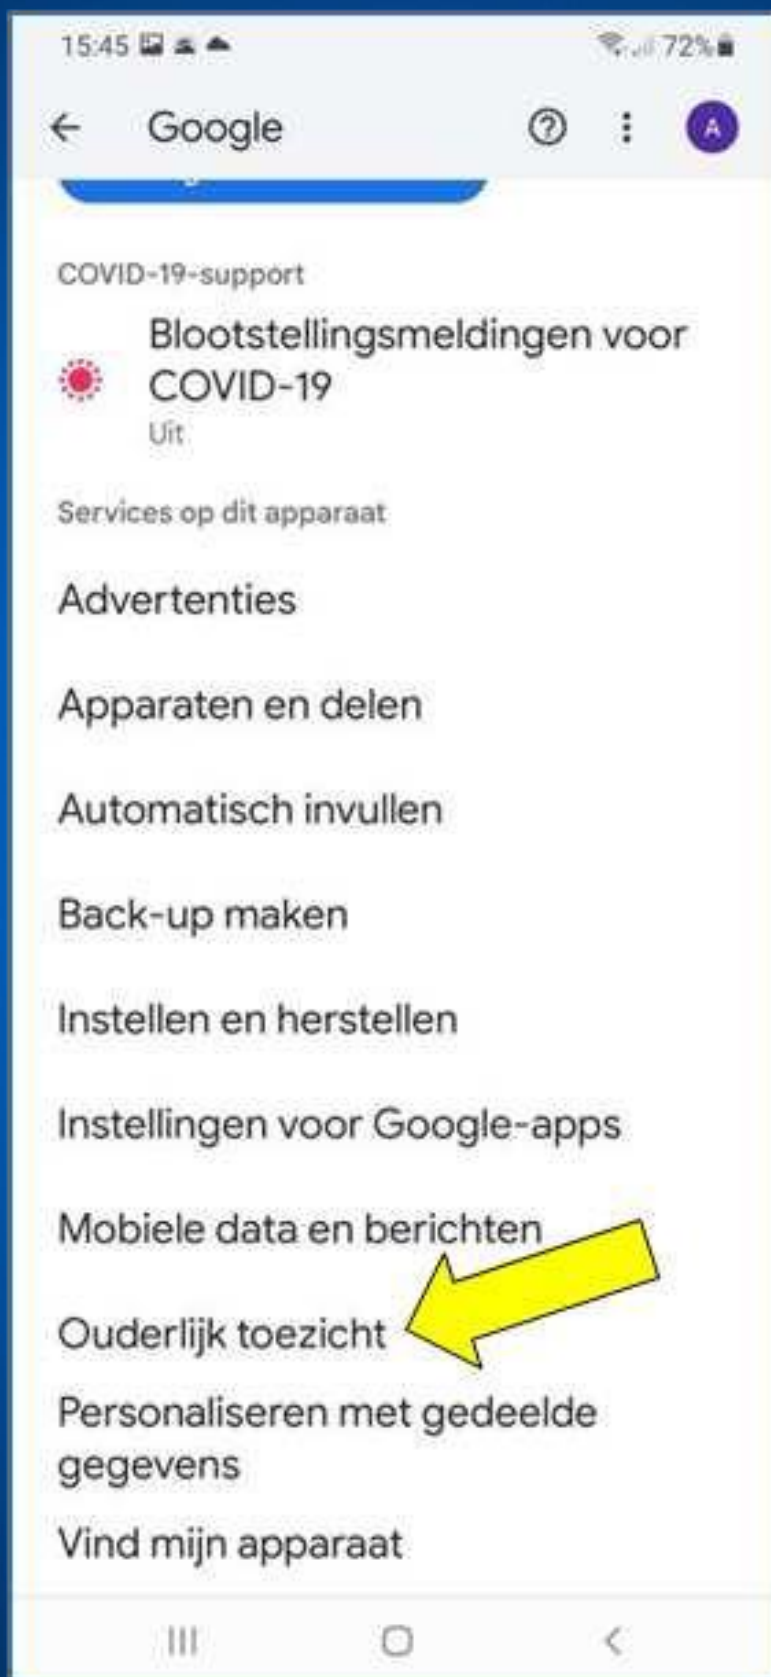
15:45 72%

Google

A

COVID-19-support

Blootstellingsmeldingen voor COVID-19

Uit

Services op dit apparaat

Advertenties

Apparaten en delen

Automatisch invullen

Back-up maken

Instellen en herstellen

Instellingen voor Google-apps

Mobiele data en berichten

Ouderlijk toezicht

Personaliseren met gedeelde gegevens

Vind mijn apparaat